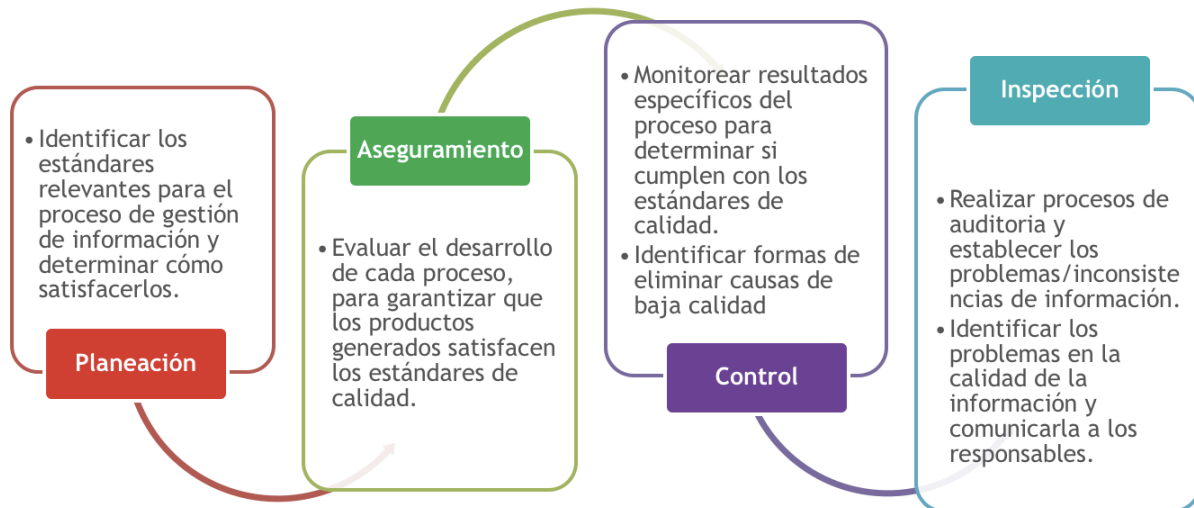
• Identificar los estándares relevantes para el proceso de gestión de información y determinar cómo satisfacerlos.

Planeación

Aseguramiento

• Evaluar el desarrollo de cada proceso, para garantizar que los productos generados satisfacen los estándares de calidad.

• Monitorear resultados específicos del proceso para determinar si cumplen con los estándares de calidad.
• Identificar formas de eliminar causas de baja calidad

Control

Inspección

• Realizar procesos de auditoria y establecer los problemas/inconsiste ncias de información.
• Identificar los problemas en la calidad de la información y comunicarla a los responsables.